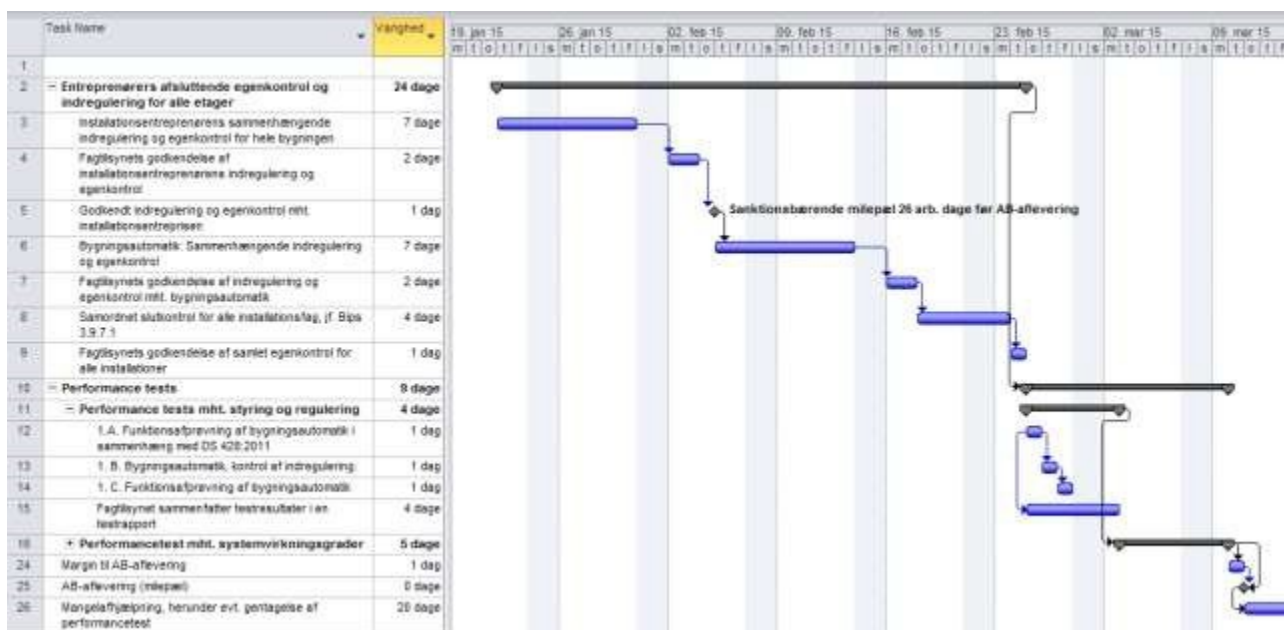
| | Task Name | Varighed |
|---|---|---|
| 1 | | |
| 2 | − Entreprenørers afsluttende egenkontrol og indregulering for alle etager | 24 dage |
| 3 | Installationsentreprenørens sammenhængende indregulering og egenkontrol for hele bygningen | 7 dage |
| 4 | Fagtilsynets godkendelse af installationsentreprenørens indregulering og egenkontrol | 2 dage |
| 5 | Godkendt indregulering og egenkontrol mht. installationsentreprisen | 1 dag |
| 6 | Bygningsautomatik: Sammenhængende indregulering og egenkontrol | 7 dage |
| 7 | Fagtilsynets godkendelse af indregulering og egenkontrol mht. bygningsautomatik | 2 dage |
| 8 | Samordnet slutkontrol for alle installationsfag, jf. Bips 3.9.7.1 | 4 dage |
| 9 | Fagtilsynets godkendelse af samlet egenkontrol for alle installationer | 1 dag |
| 10 | − Performance tests | 9 dage |
| 11 | − Performance tests mht. styring og regulering | 4 dage |
| 12 | 1.A. Funktionsafprøvning af bygningsautomatik i sammenhæng med DS 428:2011 | 1 dag |
| 13 | 1. B. Bygningsautomatik, kontrol af indregulering | 1 dag |
| 14 | 1. C. Funktionsafprøvning af bygningsautomatik | 1 dag |
| 15 | Fagtilsynet sammenfatter testresultater i en testrapport | 4 dage |
| 16 | + Performancetest mht. systemvirkningsgrader | 5 dage |
| 24 | Margin til AB-aflevering | 1 dag |
| 25 | AB-aflevering (milepæl) | 0 dage |
| 26 | Mangelafhjælpning, herunder evt. gentagelse af performancetest | 20 dage |

19. jan 15 | 26. jan 15 | 02. feb 15 | 09. feb 15 | 16. feb 15 | 23. feb 15 | 02. mar 15 | 09. mar 15

m t o t f l s m t o t f l s m t o t f l s m t o t f l s m t o t f l s m t o t f l s m t o t f l s m t o t f

Sanktionsbærende milepæl 26 arb. dage før AB-aflevering